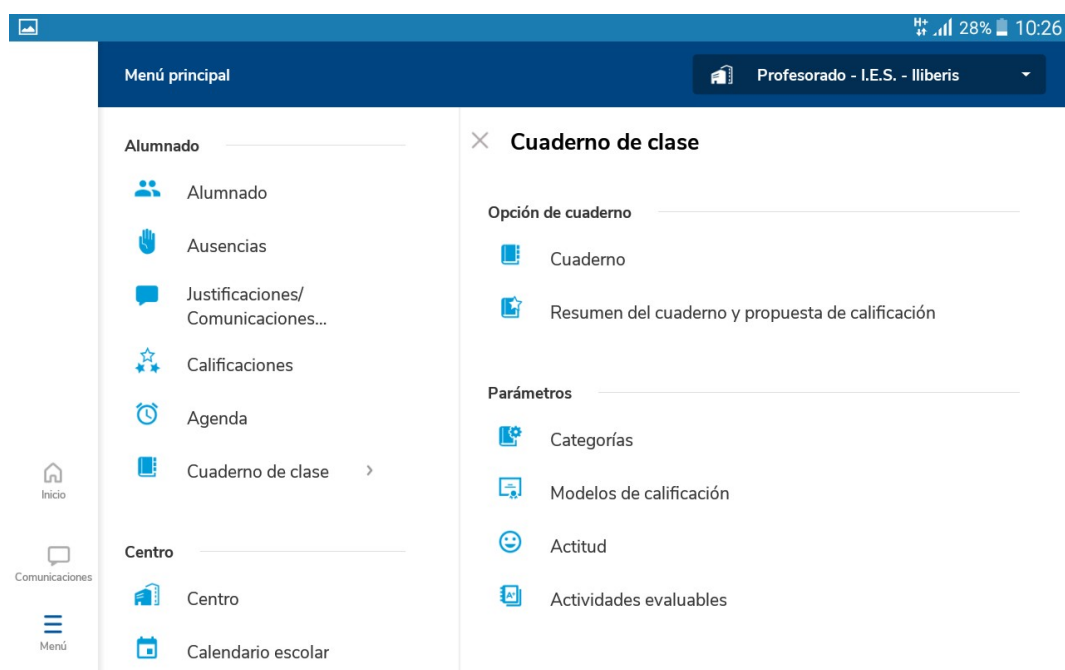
H+ 28% 10:26

Menú principal

Profesorado - I.E.S. - Iliberis

Alumnado

Alumnado

Ausencias

Justificaciones/ Comunicaciones...

Calificaciones

Agenda

Cuaderno de clase

Centro

Centro

Calendario escolar

Inicio

Comunicaciones

Menú

Cuaderno de clase

Opción de cuaderno

Cuaderno

Resumen del cuaderno y propuesta de calificación

Parámetros

Categorías

Modelos de calificación

Actitud

Actividades evaluables